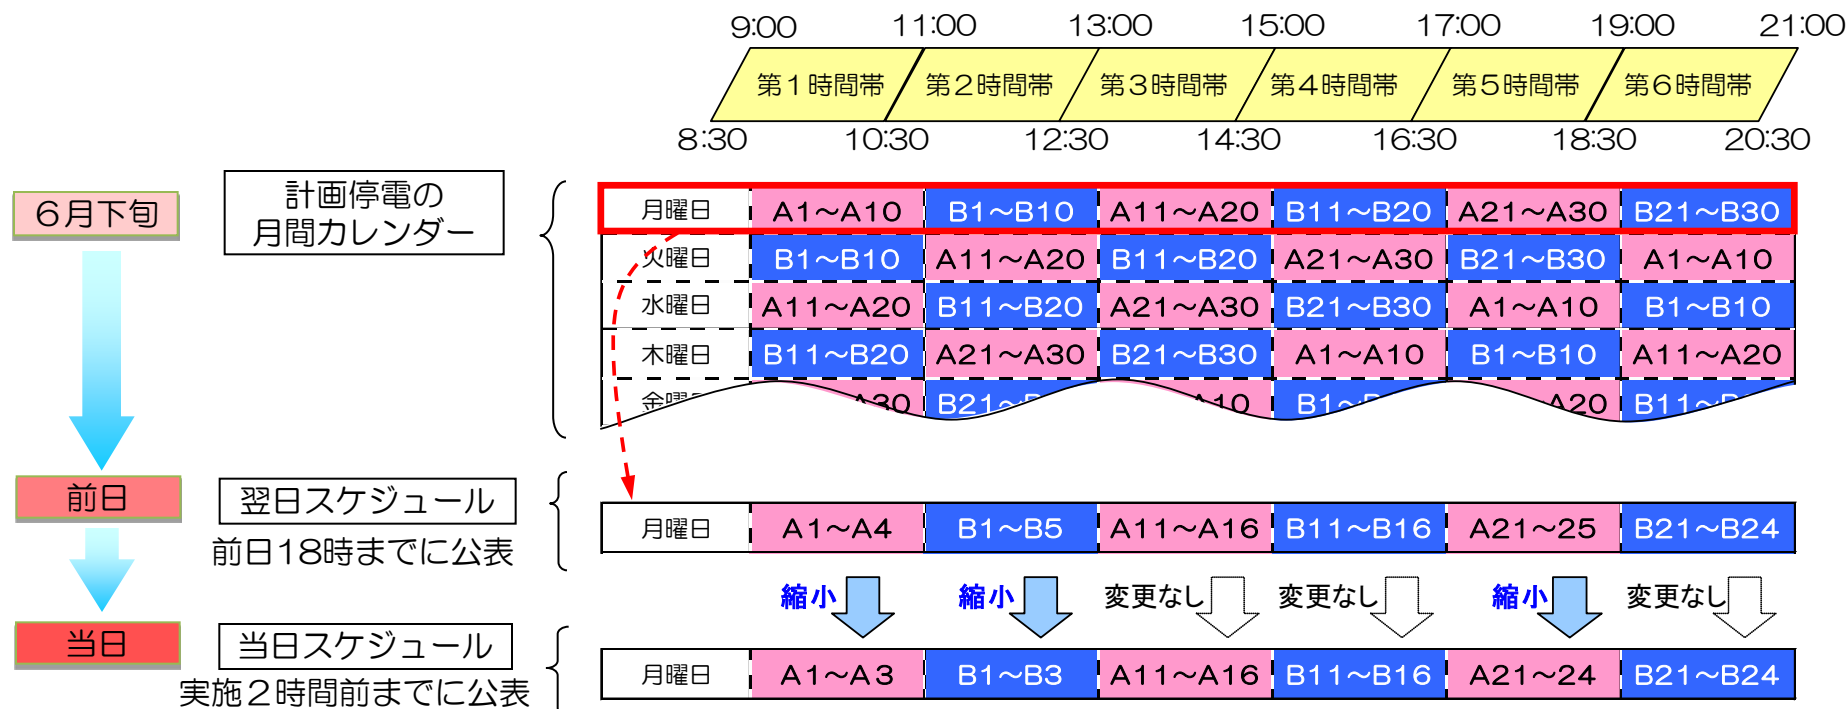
9:00 11:00 13:00 15:00 17:00 19:00 21:00

| 第１時間帯 | 第２時間帯 | 第３時間帯 | 第４時間帯 | 第５時間帯 | 第６時間帯 |
|---|---|---|---|---|---|

8:30 10:30 12:30 14:30 16:30 18:30 20:30

６月下旬

計画停電の月間カレンダー

| 月曜日 | A1～A10 | B1～B10 | A11～A20 | B11～B20 | A21～A30 | B21～B30 |
|---|---|---|---|---|---|---|
| 火曜日 | B1～B10 | A11～A20 | B11～B20 | A21～A30 | B21～B30 | A1～A10 |
| 水曜日 | A11～A20 | B11～B20 | A21～A30 | B21～B30 | A1～A10 | B1～B10 |
| 木曜日 | B11～B20 | A21～A30 | B21～B30 | A1～A10 | B1～B10 | A11～A20 |
| 金曜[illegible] | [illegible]30 | B21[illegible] | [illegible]10 | B1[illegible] | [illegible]20 | B11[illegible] |

前日

翌日スケジュール
前日18時までに公表

| 月曜日 | A1～A4 | B1～B5 | A11～A16 | B11～B16 | A21～25 | B21～B24 |
|---|---|---|---|---|---|---|

縮小 縮小 変更なし 変更なし 縮小 変更なし

当日

当日スケジュール
実施２時間前までに公表

| 月曜日 | A1～A3 | B1～B3 | A11～A16 | B11～B16 | A21～24 | B21～B24 |
|---|---|---|---|---|---|---|